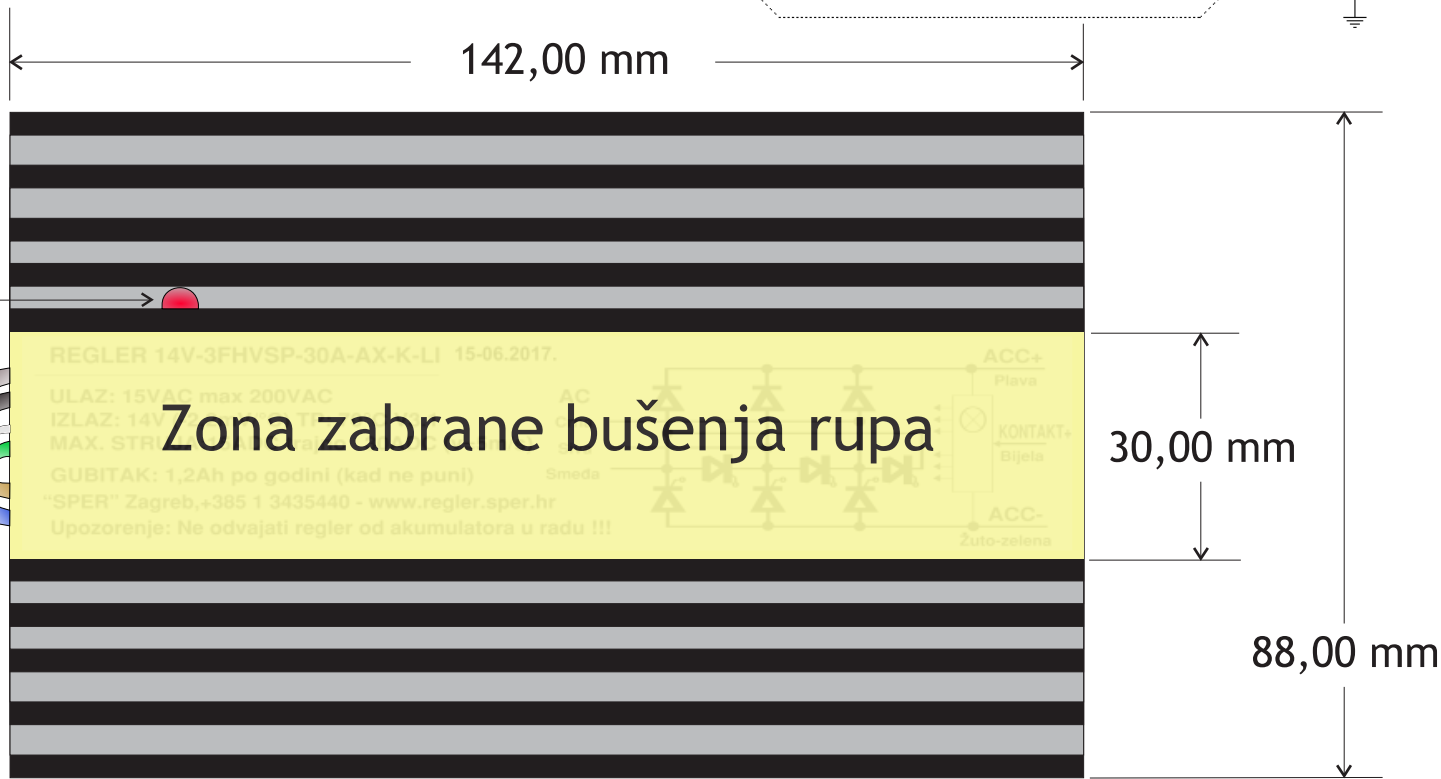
142,00 mm

REGLER 14V-3FHVSP-30A-AX-K-LI 15-06.2017.

ULAZ: 15VAC max 200VAC

IZLAZ: 14V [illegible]

MAX. STRU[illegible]

GUBITAK: 1,2Ah po godini (kad ne puni)

"SPER" Zagreb,+385 1 3435440 - www.regler.sper.hr

Upozorenje: Ne odvajati regler od akumulatora u radu !!!

AC

Smeđa

ACC+

Plava

KONTAKT+

Bijela

ACC-

Žuto-zelena

Zona zabrane bušenja rupa

30,00 mm

88,00 mm